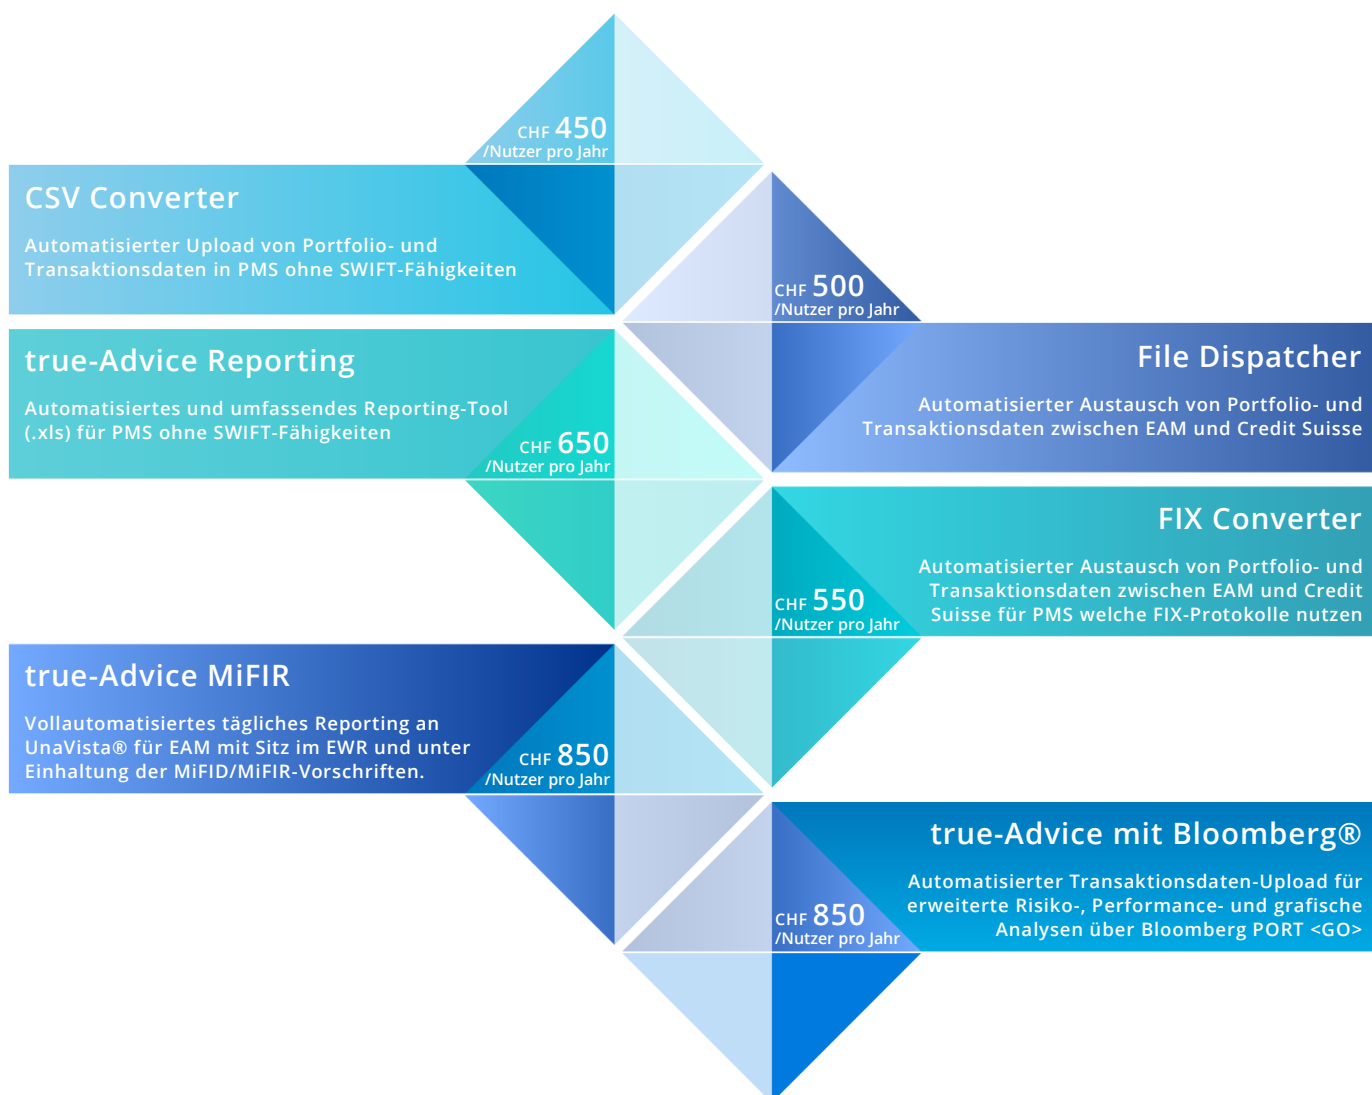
CHF 450
/Nutzer pro Jahr

CSV Converter

Automatisierter Upload von Portfolio- und Transaktionsdaten in PMS ohne SWIFT-Fähigkeiten

CHF 500
/Nutzer pro Jahr

File Dispatcher

Automatisierter Austausch von Portfolio- und Transaktionsdaten zwischen EAM und Credit Suisse

true-Advice Reporting

Automatisiertes und umfassendes Reporting-Tool (.xls) für PMS ohne SWIFT-Fähigkeiten

CHF 650
/Nutzer pro Jahr

FIX Converter

Automatisierter Austausch von Portfolio- und Transaktionsdaten zwischen EAM und Credit Suisse für PMS welche FIX-Protokolle nutzen

CHF 550
/Nutzer pro Jahr

true-Advice MiFIR

Vollautomatisiertes tägliches Reporting an UnaVista® für EAM mit Sitz im EWR und unter Einhaltung der MiFID/MiFIR-Vorschriften.

CHF 850
/Nutzer pro Jahr

true-Advice mit Bloomberg®

Automatisierter Transaktionsdaten-Upload für erweiterte Risiko-, Performance- und grafische Analysen über Bloomberg PORT <GO>

CHF 850
/Nutzer pro Jahr